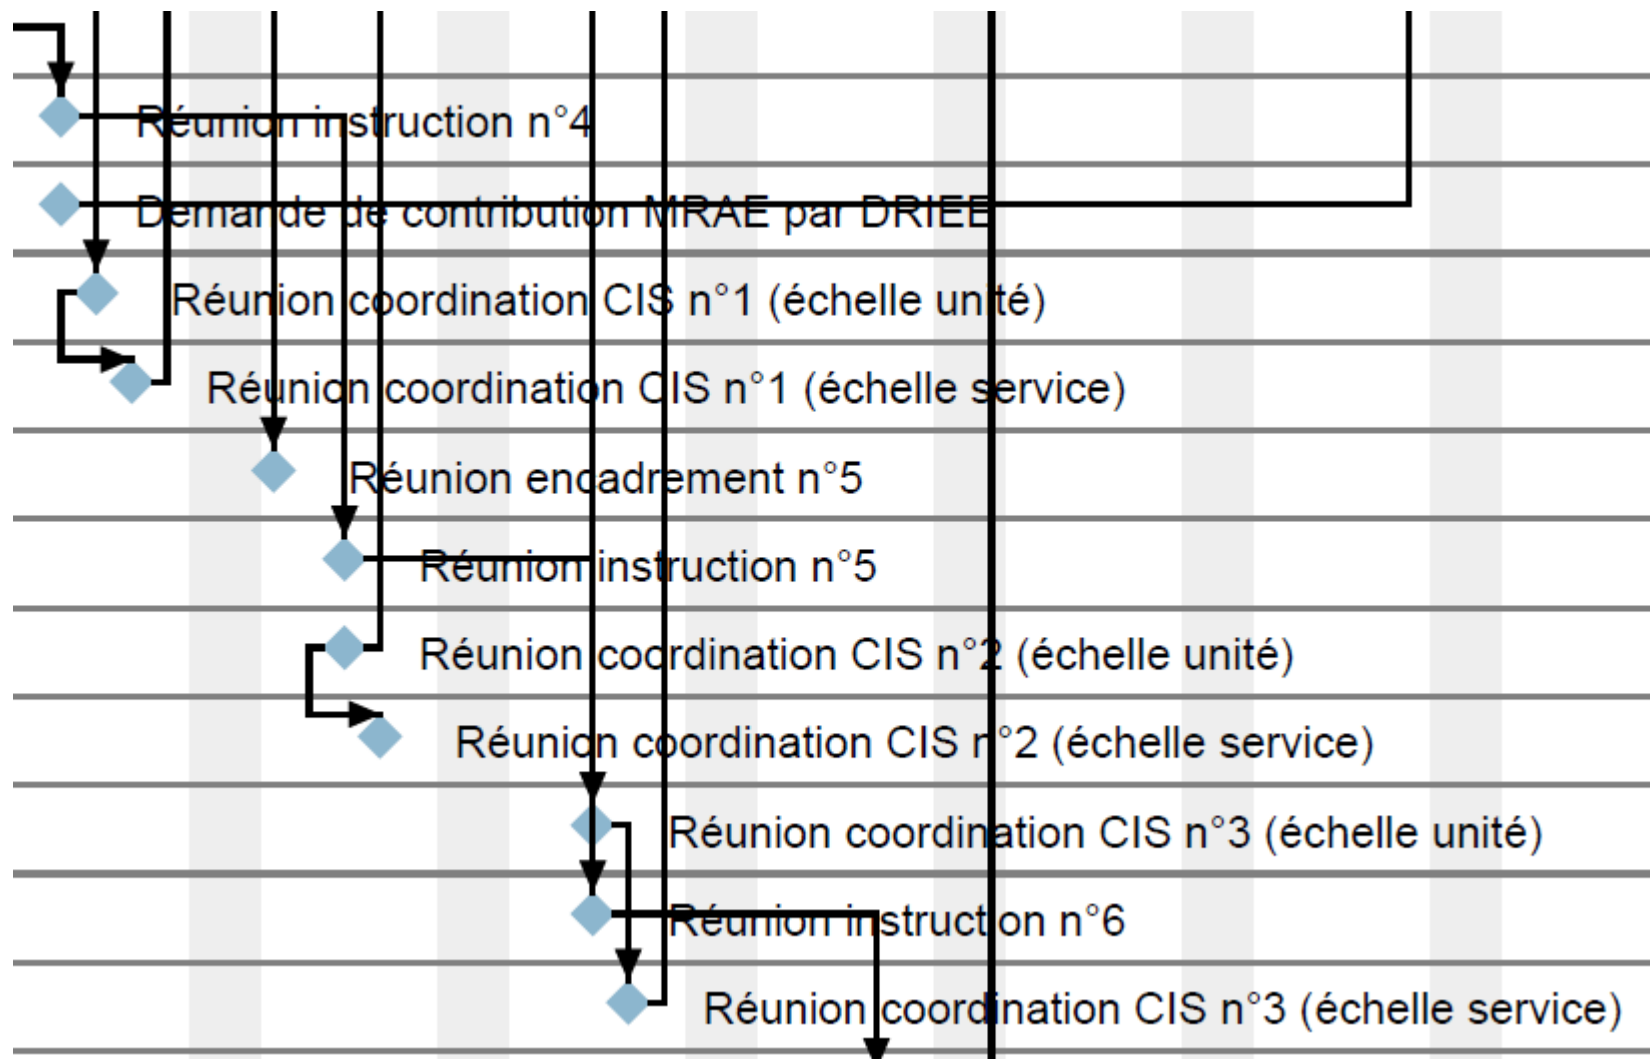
Réunion instruction n°4
Demande de contribution MRAE par DRIEE
Réunion coordination CIS n°1 (échelle unité)
Réunion coordination CIS n°1 (échelle service)
Réunion encadrement n°5
Réunion instruction n°5
Réunion coordination CIS n°2 (échelle unité)
Réunion coordination CIS n°2 (échelle service)
Réunion coordination CIS n°3 (échelle unité)
Réunion instruction n°6
Réunion coordination CIS n°3 (échelle service)